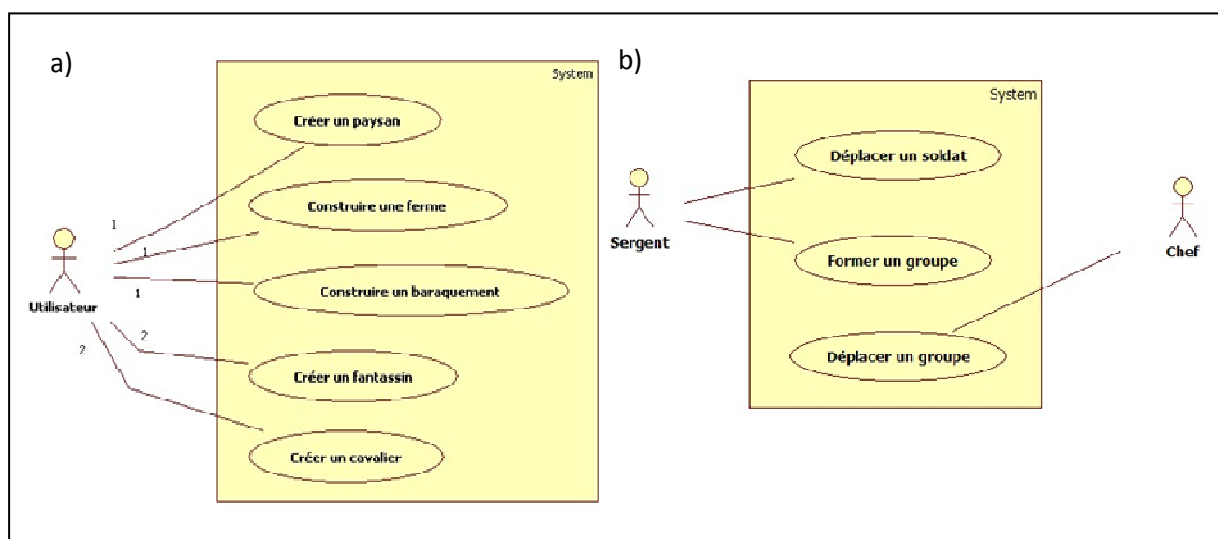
a)

System

Créer un paysan

Construire une ferme

Construire un baraquement

Créer un fantassin

Créer un cavalier

1

1

1

2

2

Utilisateur

b)

System

Déplacer un soldat

Former un groupe

Déplacer un groupe

Sergent

Chef